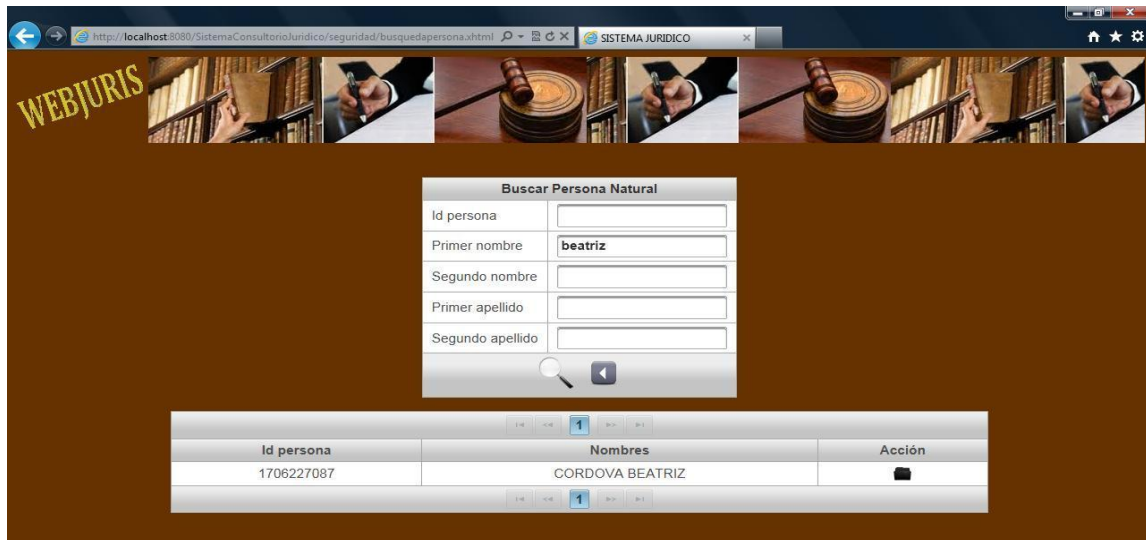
http://localhost:8080/SistemaConsultorioJuridico/seguridad/busquedapersona.xhtml

SISTEMA JURIDICO

WEBJURIS

Buscar Persona Natural

| Id persona | |
|---|---|
| Primer nombre | beatriz |
| Segundo nombre | |
| Primer apellido | |
| Segundo apellido | |

1

| Id persona | Nombres | Acción |
|---|---|---|
| 1706227087 | CORDOVA BEATRIZ | |

1